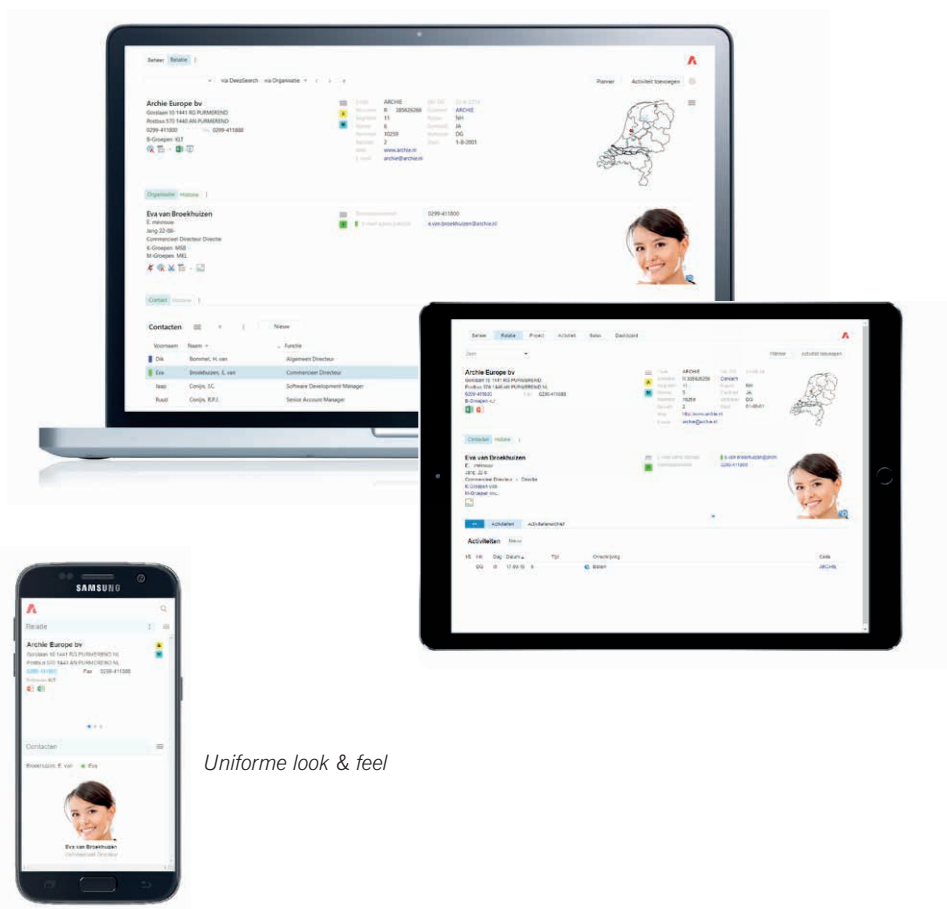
Beheer Relatie

via DeepSearch via Organisatie

Plannen Activiteit toevoegen

Archie Europe bv
Gorslaan 10 1441 RG PURMEREND
Postbus 570 1440 AN PURMEREND
0299-411000 Fax 0299-411888
B-Groepen: IGT

ARCHIE
Nummer 6 389826298
11
5
10259
2
www.archie.nl
archie@archie.nl

ARCHIE
NH
JA
DG
1-8-2003

Organisatie Historie

Eva van Broekhuizen
E. mevrouw
Jarig 22-09-
Commercieel Directeur Directie
E-Groepen: MSB
M-Groepen: MKL

0299-411800
e.van.broekhuizen@archie.nl

Contact Historie

Contacten Nieuw

| Voornaam | Naam | Functie |
|---|---|---|
| Dik | Bommel, H. van | Algemeen Directeur |
| Eva | Broekhuizen, E. van | Commercieel Directeur |
| Joop | Conijn, J.C. | Software Development Manager |
| Ruud | Conijn, R.P.J. | Senior Account Manager |

Beheer Relatie Project Archief Sales Dashboard

Plannen Activiteit toevoegen

Archie Europe bv
Gorslaan 10 1441 RG PURMEREND
Postbus 570 1440 AN PURMEREND NL
0299-411000 Fax 0299-411888
B-Groepen: IGT

ARCHIE
6 389826298
Cenvent
11
NH
5
JA
10259
DG
2
01-08-03
http://www.archie.nl
archie@archie.nl

Contacten Historie

Eva van Broekhuizen
E. mevrouw
Jarig 22-9
Commercieel Directeur > Directie
E-Groepen: MSB
M-Groepen: MKL

e.van.broekhuizen@archie.nl
0299-411800

Activiteiten Activiteitenarchief

Activiteiten Nieuw

| Hf | Init | Dag | Datum | Tijd | Omschrijving | Code |
|---|---|---|---|---|---|---|
| | EG | di | 17-04-18 | 9 | Bellen | ARCHIE |

SAMSUNG

Relatie

Archie Europe bv
Gorslaan 10 1441 RG PURMEREND NL
Postbus 570 1440 AN PURMEREND NL
0299-411000 Fax 0299-411888
B-Groepen: IGT

Contacten

Broekhuizen, E. van Eva

Eva van Broekhuizen
Commercieel Directeur

Uniforme look & feel